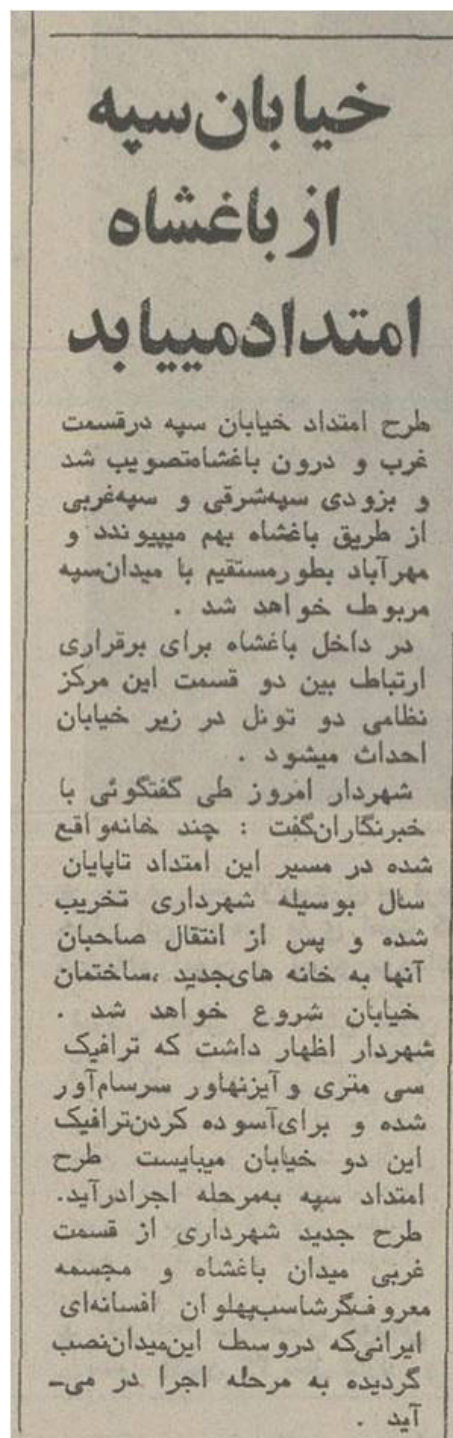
خیابان سپه از باغشاه امتداد مییابد

طرح امتداد خیابان سپه درقسمت غرب و درون باغشاه تصویب شد و بزودی سپه‌شرقی و سپه‌غربی از طریق باغشاه بهم میپیوندد و مهرآباد بطورمستقیم با میدان سپه مربوط خواهد شد .

در داخل باغشاه برای برقراری ارتباط بین دو قسمت این مرکز نظامی دو تونل در زیر خیابان احداث میشود .

شهردار امروز طی گفتگوئی با خبرنگاران گفت : چند خانه واقع شده در مسیر این امتداد تاپایان سال بوسیله شهرداری تخریب شده و پس از انتقال صاحبان آنها به خانه های جدید ،ساختمان خیابان شروع خواهد شد . شهردار اظهار داشت که ترافیک سی متری و آیزنهاور سرسام‌آور شده و برای آسوده کردن ترافیک این دو خیابان میبایست طرح امتداد سپه بمرحله اجرادرآید. طرح جدید شهرداری از قسمت غربی میدان باغشاه و مجسمه معروف نگرشاسب پهلوان افسانه‌ای ایرانی که دروسط این میدان نصب گردیده به مرحله اجرا در می‌آید .